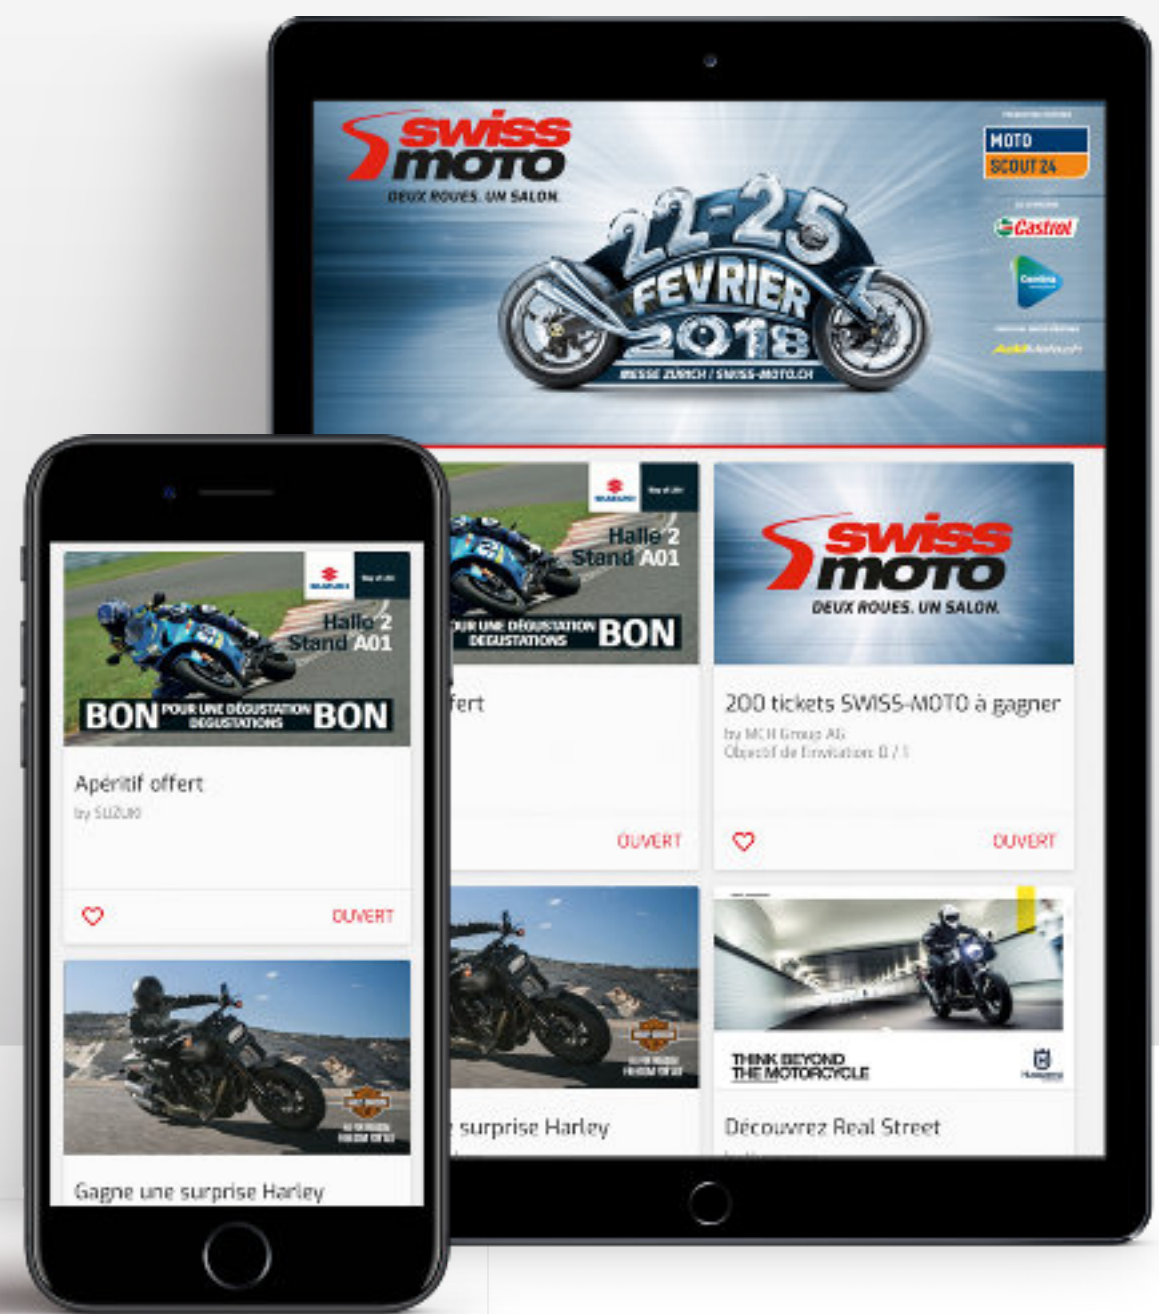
swiss moto
DEUX ROUES. UN SALON.

22-25 FEVRIER 2018
MESSE ZÜRICH / SWISS-MOTO.CH

MOTO SCOUT 24

Castrol

Halle 2
Stand A01
BON POUR UNE DÉGUSTATION DEGUSTATIONS BON

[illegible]fert

OUVERT

swiss moto
DEUX ROUES. UN SALON.

200 tickets SWISS-MOTO à gagner
by MCH Group AG
Objectif de l'invitation: 0 / 1

OUVERT

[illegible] surprise Harley

THINK BEYOND THE MOTORCYCLE

Découvrez Real Street

Halle 2
Stand A01
BON POUR UNE DÉGUSTATION DEGUSTATIONS BON

Apéritif offert
by SUZUKI

OUVERT

Gagne une surprise Harley